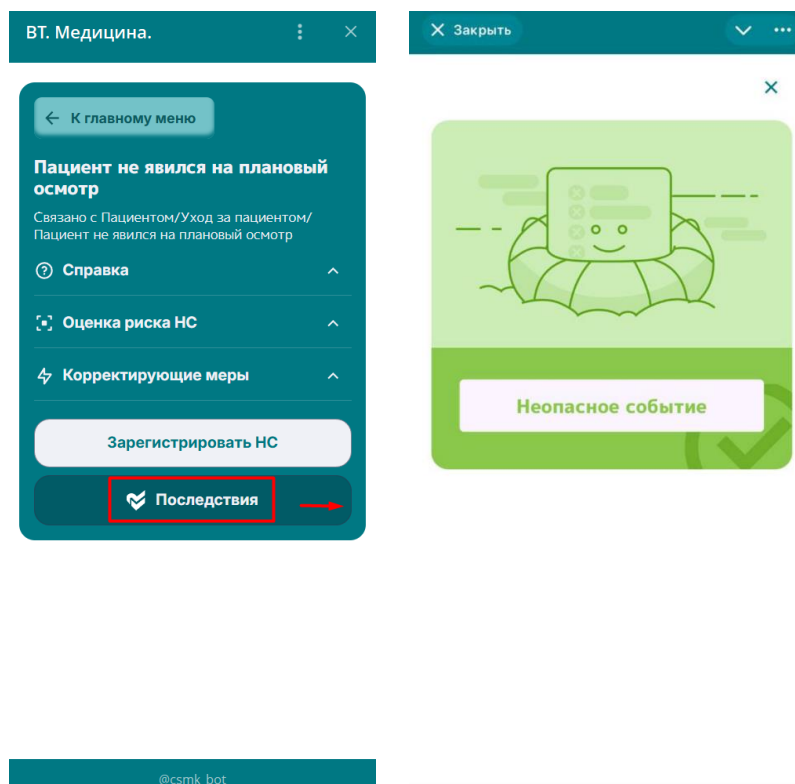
ВТ. Медицина.

← К главному меню

Пациент не явился на плановый осмотр

Связано с Пациентом/Уход за пациентом/Пациент не явился на плановый осмотр

Справка

Оценка риска НС

Корректирующие меры

Зарегистрировать НС

Последствия

@csmk_bot

Закрыть

Неопасное событие